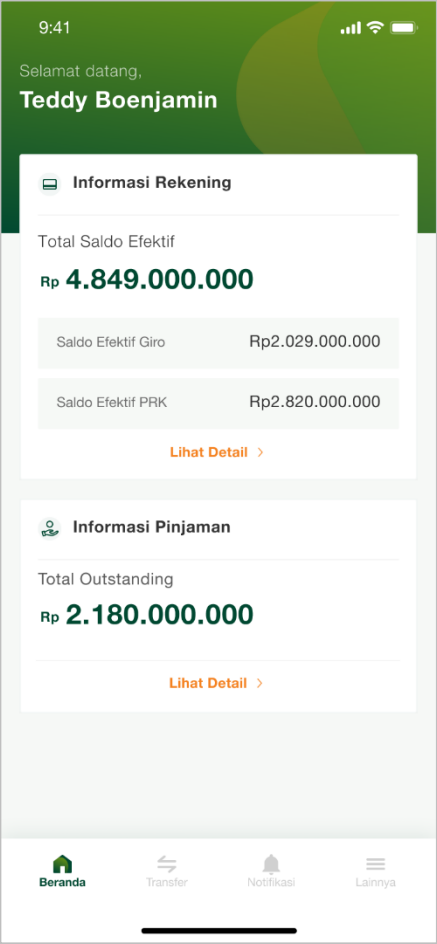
9:41

Selamat datang,
Teddy Boenjamin

Informasi Rekening

Total Saldo Efektif

Rp 4.849.000.000

| Saldo Efektif Giro | Rp2.029.000.000 |
|---|---|
| Saldo Efektif PRK | Rp2.820.000.000 |

Lihat Detail >

Informasi Pinjaman

Total Outstanding

Rp 2.180.000.000

Lihat Detail >

Beranda Transfer Notifikasi Lainnya